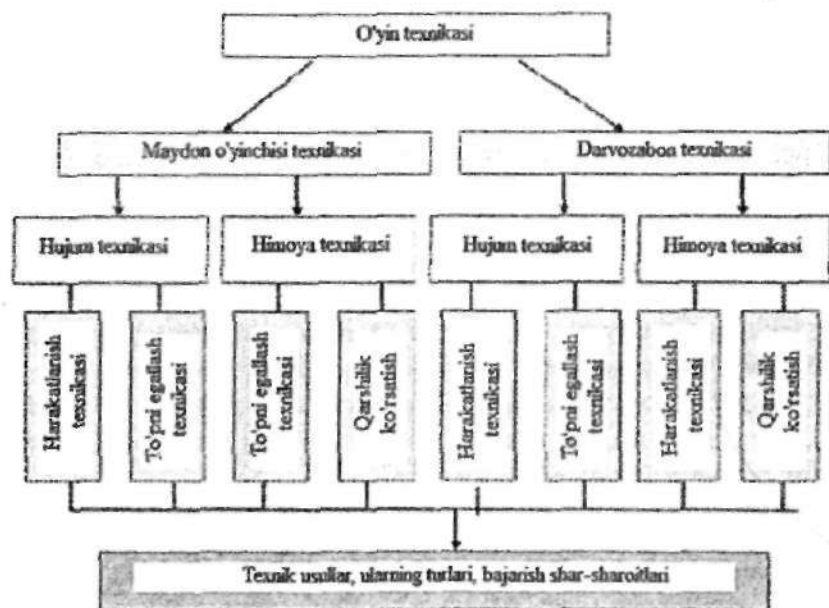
O'yin texnikasi

Maydon o'yinchisi texnikasi

Darvozabon texnikasi

Hujum texnikasi

Himoya texnikasi

Hujum texnikasi

Himoya texnikasi

Harakatlanish texnikasi

To'pni egallash texnikasi

To'pni egallash texnikasi

Qarshilik ko'rsatish

Harakatlanish texnikasi

To'pni egallash texnikasi

Harakatlanish texnikasi

Qarshilik ko'rsatish

Texnik usullar, ularning turlari, bajarish shar-sharoitlari